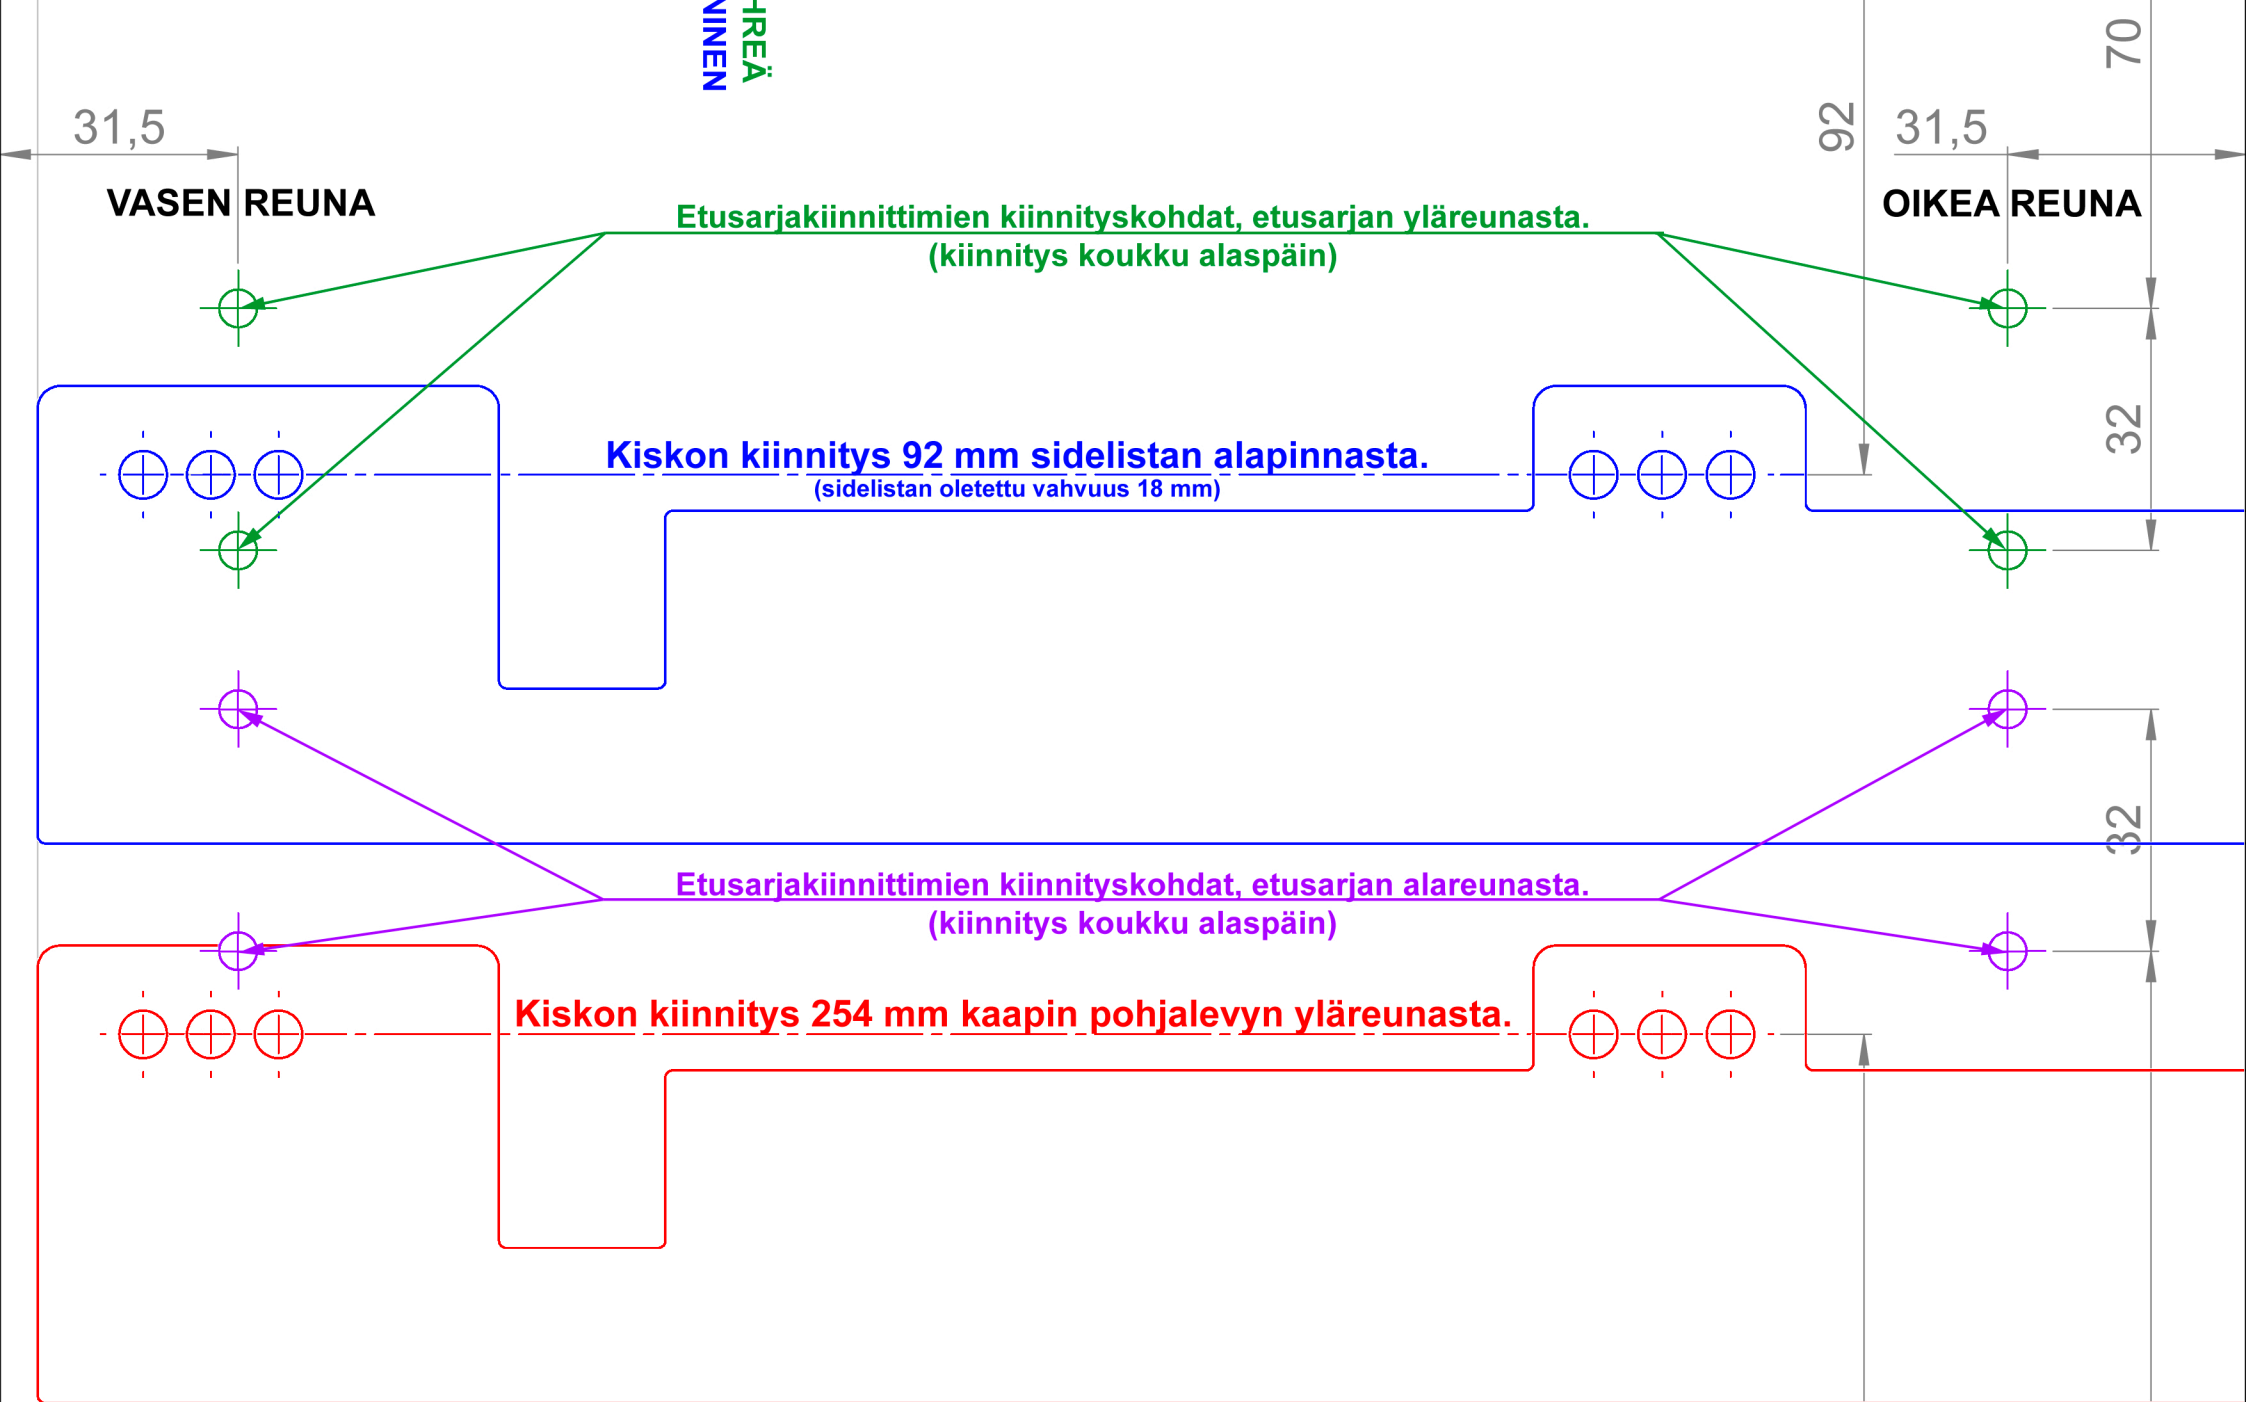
NINEN
-REÄ

31,5

VASEN REUNA

92

31,5

70

OIKEA REUNA

Etusarjakiinnittimien kiinnityskohdat, etusarjan yläreunasta.
(kiinnitys koukku alaspäin)

32

Kiskon kiinnitys 92 mm sidelistan alapinnasta.
(sidelistan oletettu vahvuus 18 mm)

32

Etusarjakiinnittimien kiinnityskohdat, etusarjan alareunasta.
(kiinnitys koukku alaspäin)

Kiskon kiinnitys 254 mm kaapin pohjalevyn yläreunasta.